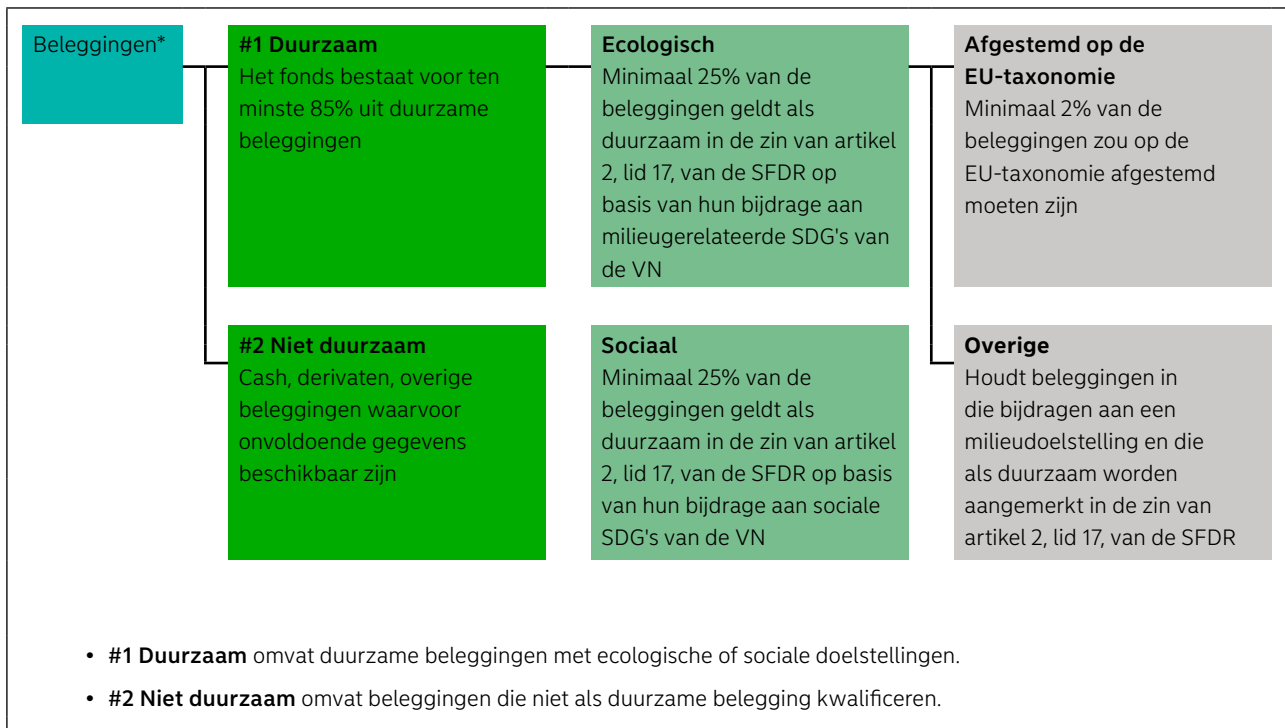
Beleggingen*

**#1 Duurzaam**
Het fonds bestaat voor ten minste 85% uit duurzame beleggingen

**Ecologisch**
Minimaal 25% van de beleggingen geldt als duurzaam in de zin van artikel 2, lid 17, van de SFDR op basis van hun bijdrage aan milieugerelateerde SDG's van de VN

**Afgestemd op de EU-taxonomie**
Minimaal 2% van de beleggingen zou op de EU-taxonomie afgestemd moeten zijn

**#2 Niet duurzaam**
Cash, derivaten, overige beleggingen waarvoor onvoldoende gegevens beschikbaar zijn

**Sociaal**
Minimaal 25% van de beleggingen geldt als duurzaam in de zin van artikel 2, lid 17, van de SFDR op basis van hun bijdrage aan sociale SDG's van de VN

**Overige**
Houdt beleggingen in die bijdragen aan een milieudoelstelling en die als duurzaam worden aangemerkt in de zin van artikel 2, lid 17, van de SFDR

• **#1 Duurzaam** omvat duurzame beleggingen met ecologische of sociale doelstellingen.

• **#2 Niet duurzaam** omvat beleggingen die niet als duurzame belegging kwalificeren.